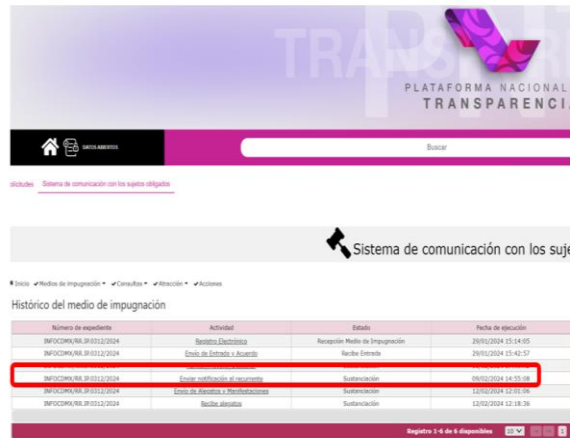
TRANSP

PLATAFORMA NACIONAL
TRANSPARENCI

DATOS ABIERTOS

Buscar

olicitudes Sistema de comunicación con los sujetos obligados

Sistema de comunicación con los suje

Inicio Medios de impugnación Consultas Atracción Acciones

Histórico del medio de impugnación

| Número de expediente | Actividad | Estado | Fecha de ejecución |
|---|---|---|---|
| INFOCDMX/RR.IP.0312/2024 | Registro Electrónico | Recepción Medio de Impugnación | 29/01/2024 15:14:05 |
| INFOCDMX/RR.IP.0312/2024 | Envío de Entrada y Acuerdo | Recibe Entrada | 29/01/2024 15:42:57 |
| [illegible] | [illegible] | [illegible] | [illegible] |
| INFOCDMX/RR.IP.0312/2024 | Enviar notificación al recurrente | Sustanciación | 09/02/2024 14:55:08 |
| INFOCDMX/RR.IP.0312/2024 | Envío de Alegatos y Manifestaciones | Sustanciación | 12/02/2024 12:01:06 |
| INFOCDMX/RR.IP.0312/2024 | Recibe alegatos | Sustanciación | 12/02/2024 12:18:36 |

Registro 1-6 de 6 disponibles 10 1